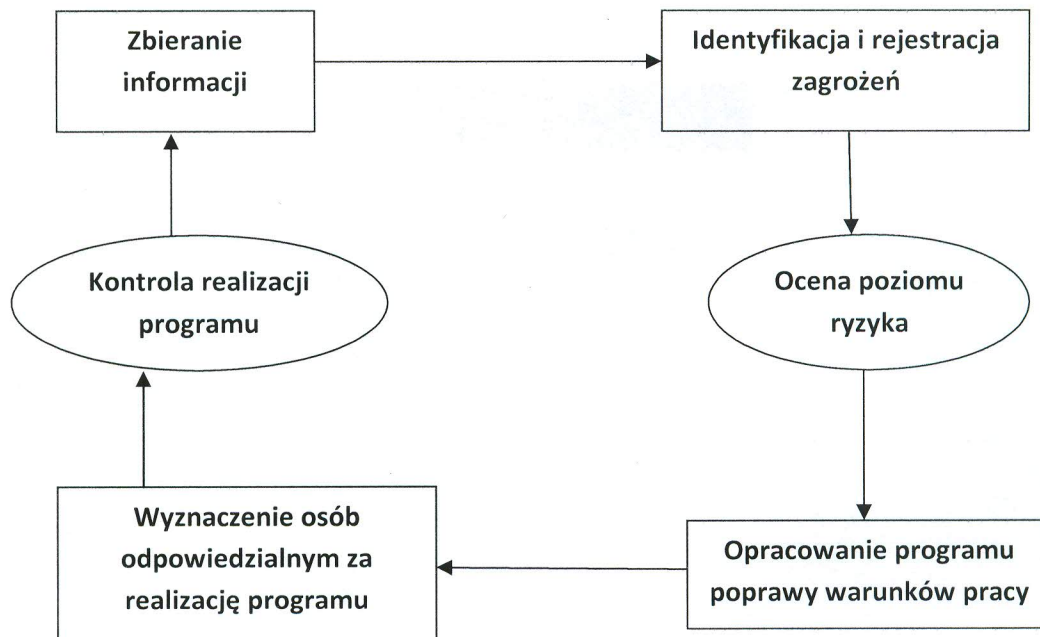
Zbieranie informacji

Identyfikacja i rejestracja zagrożeń

Ocena poziomu ryzyka

Opracowanie programu poprawy warunków pracy

Wyznaczenie osób odpowiedzialnym za realizację programu

Kontrola realizacji programu